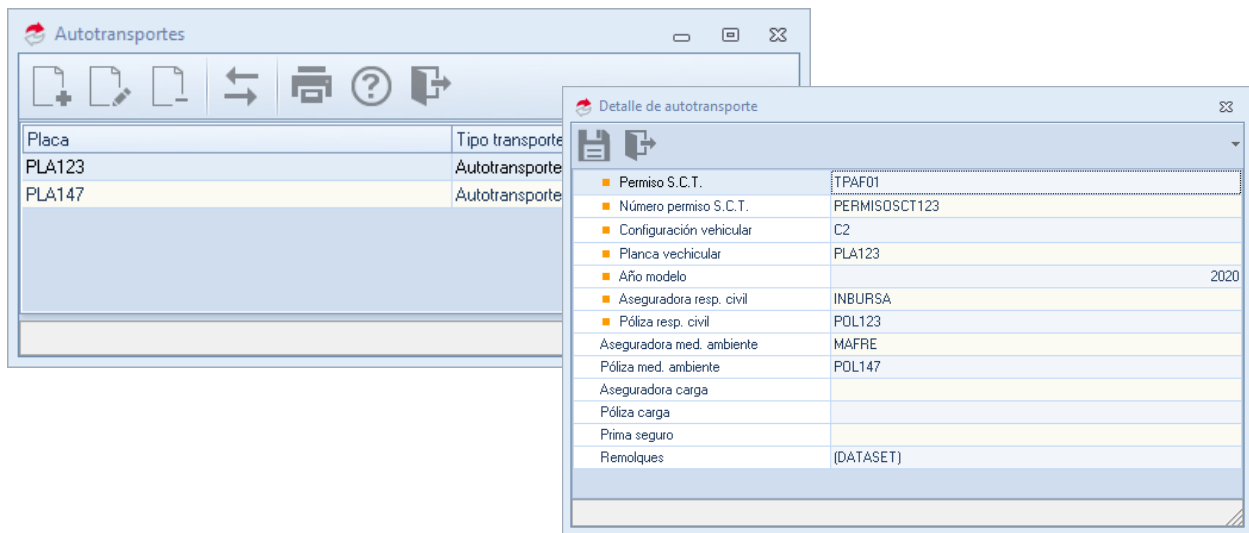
Autotransportes

| Placa | Tipo transporte |
|---|---|
| PLA123 | Autotransporte |
| PLA147 | Autotransporte |

Detalle de autotransporte

| | |
|---|---|
| Permiso S.C.T. | TPAF01 |
| Número permiso S.C.T. | PERMISOSCT123 |
| Configuración vehicular | C2 |
| Planca vechicular | PLA123 |
| Año modelo | 2020 |
| Aseguradora resp. civil | INBURSA |
| Póliza resp. civil | POL123 |
| Aseguradora med. ambiente | MAFRE |
| Póliza med. ambiente | POL147 |
| Aseguradora carga | |
| Póliza carga | |
| Prima seguro | |
| Remolques | (DATASET) |